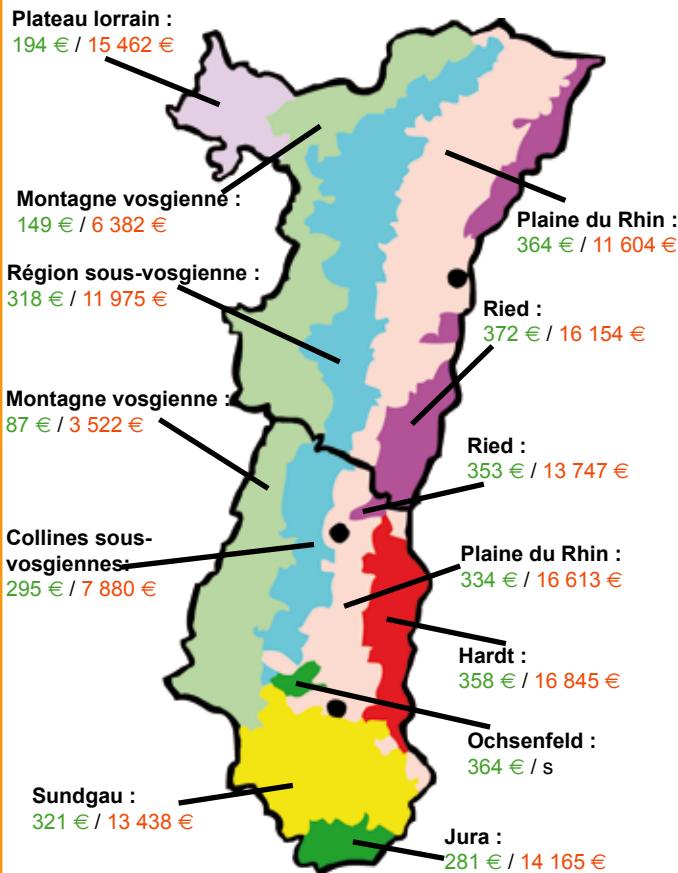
Plateau lorrain :
194 € / 15 462 €

Montagne vosgienne :
149 € / 6 382 €

Région sous-vosgienne :
318 € / 11 975 €

Montagne vosgienne :
87 € / 3 522 €

Collines sous-vosgiennes :
295 € / 7 880 €

Sundgau :
321 € / 13 438 €

Plaine du Rhin :
364 € / 11 604 €

Ried :
372 € / 16 154 €

Ried :
353 € / 13 747 €

Plaine du Rhin :
334 € / 16 613 €

Hardt :
358 € / 16 845 €

Ochsenfeld :
364 € / s

Jura :
281 € / 14 165 €